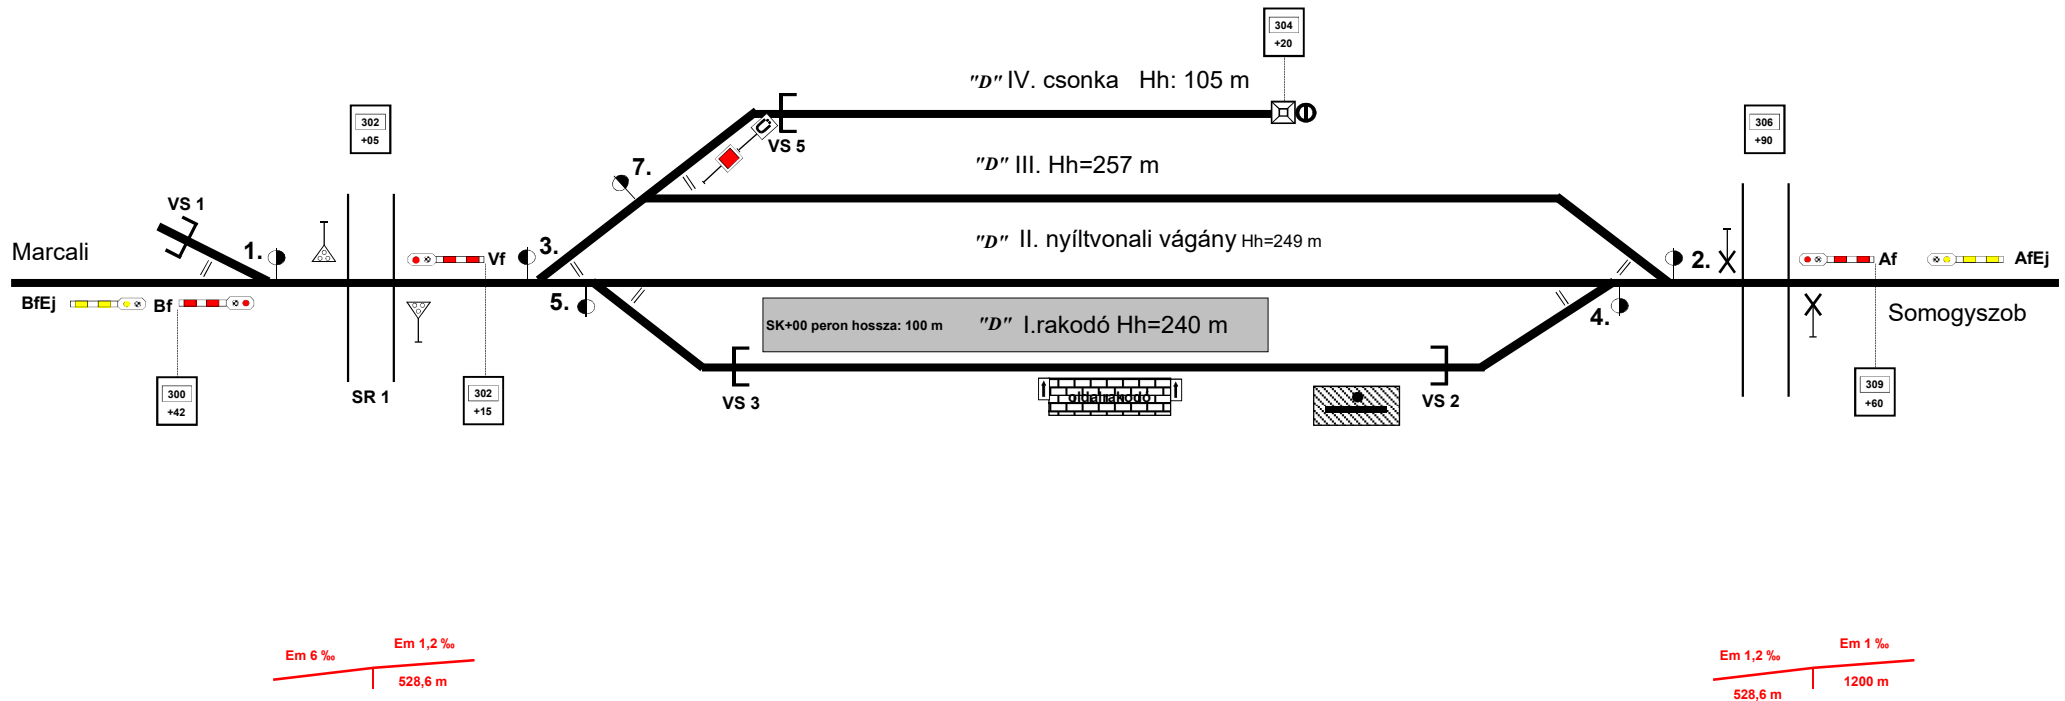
304
+20

"D" IV. csonka Hh: 105 m

302
+05

VS 5

306
+90

7.

"D" III. Hh=257 m

VS 1

Marcali

1.

Vf

3.

"D" II. nyíltvonali vágány Hh=249 m

2.

Af

AfEj

BfEj

Bf

5.

SK+00 peron hossza: 100 m

"D" I.rakodó Hh=240 m

4.

Somogyszob

300
+42

SR 1

302
+15

VS 3

oldalrakodó

VS 2

309
+60

Em 6 ‰

Em 1,2 ‰

528,6 m

Em 1,2 ‰

Em 1 ‰

528,6 m

1200 m